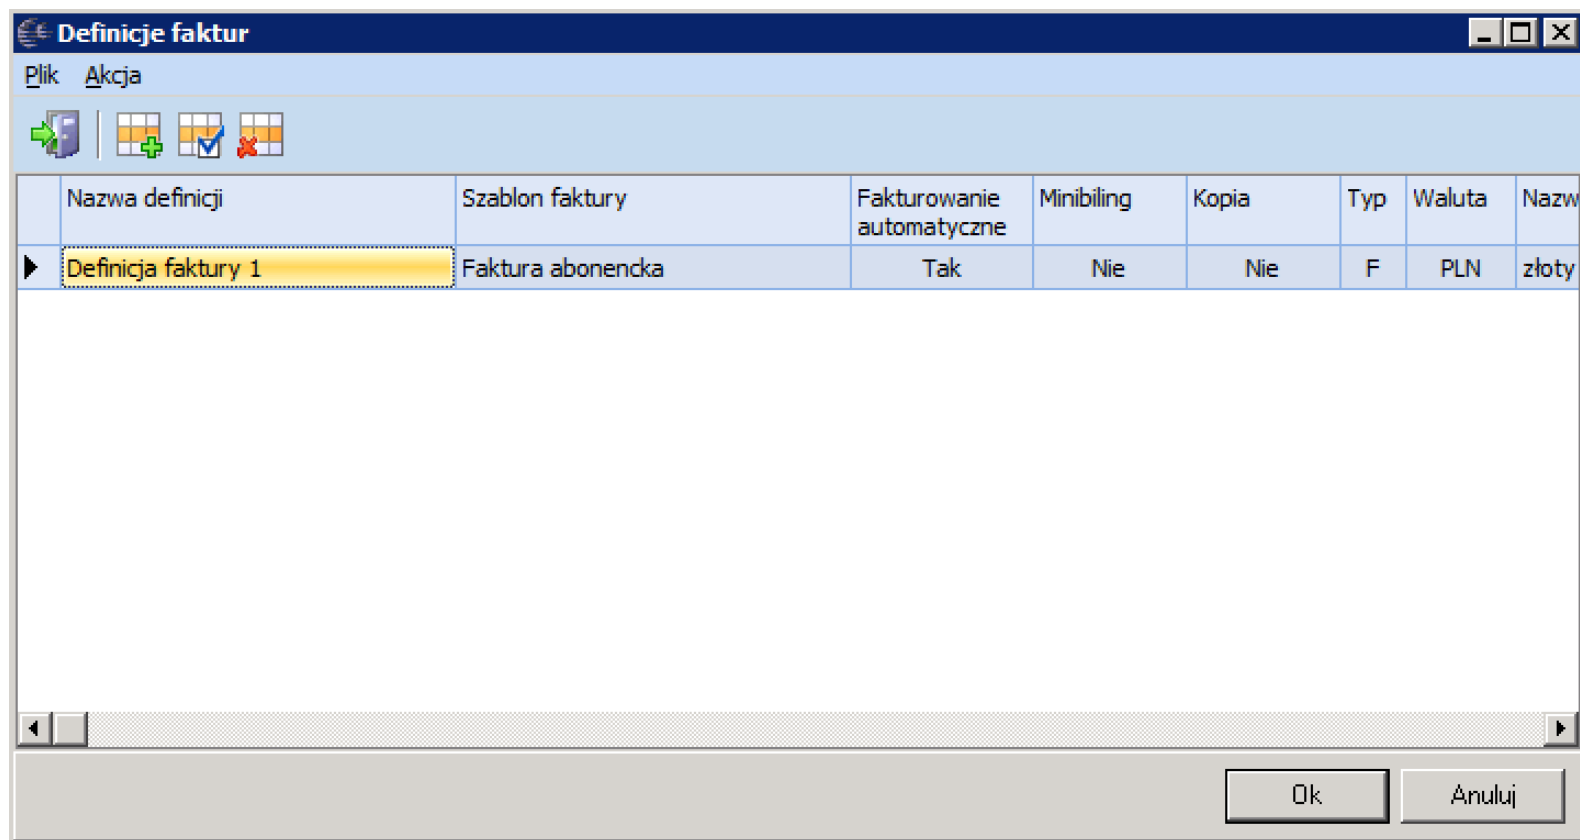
Definicje faktur

Plik Akcja

| Nazwa definicji | Szablon faktury | Fakturowanie automatyczne | Minibiling | Kopia | Typ | Waluta | Nazw |
|---|---|---|---|---|---|---|---|
| Definicja faktury 1 | Faktura abonencka | Tak | Nie | Nie | F | PLN | złoty |

Ok Anuluj